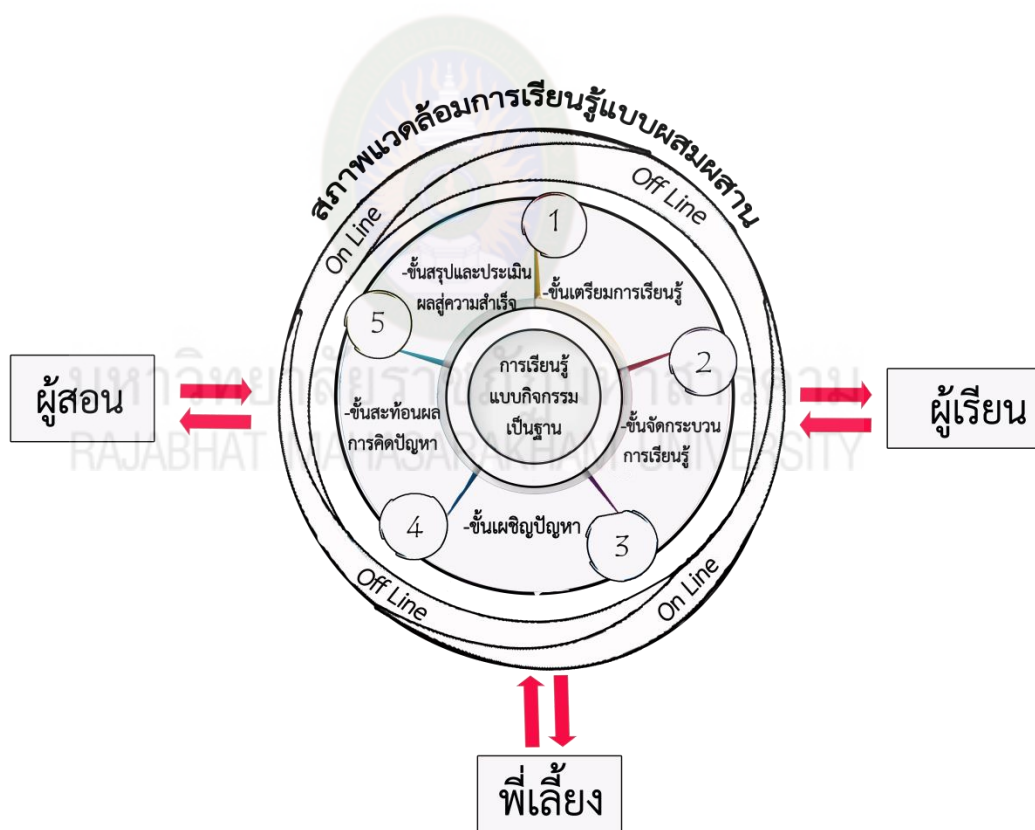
สภาพแวดล้อมการเรียนรู้แบบผสมผสาน

Off Line

On Line

1

-ขั้นเตรียมการเรียนรู้

-ขั้นสรุปและประเมินผลสู่ความสำเร็จ

5

การเรียนรู้แบบกิจกรรมเป็นฐาน

2

-ขั้นจัดกระบวนการเรียนรู้

ผู้สอน

-ขั้นสะท้อนผลการคิดปัญหา

ผู้เรียน

มหาวิทยาลัยราชภัฏมหาสารคาม
RAJABHAT MAHASARAKHAM UNIVERSITY

4

-ขั้นเผชิญปัญหา

3

Off Line

On Line

พี่เลี้ยง